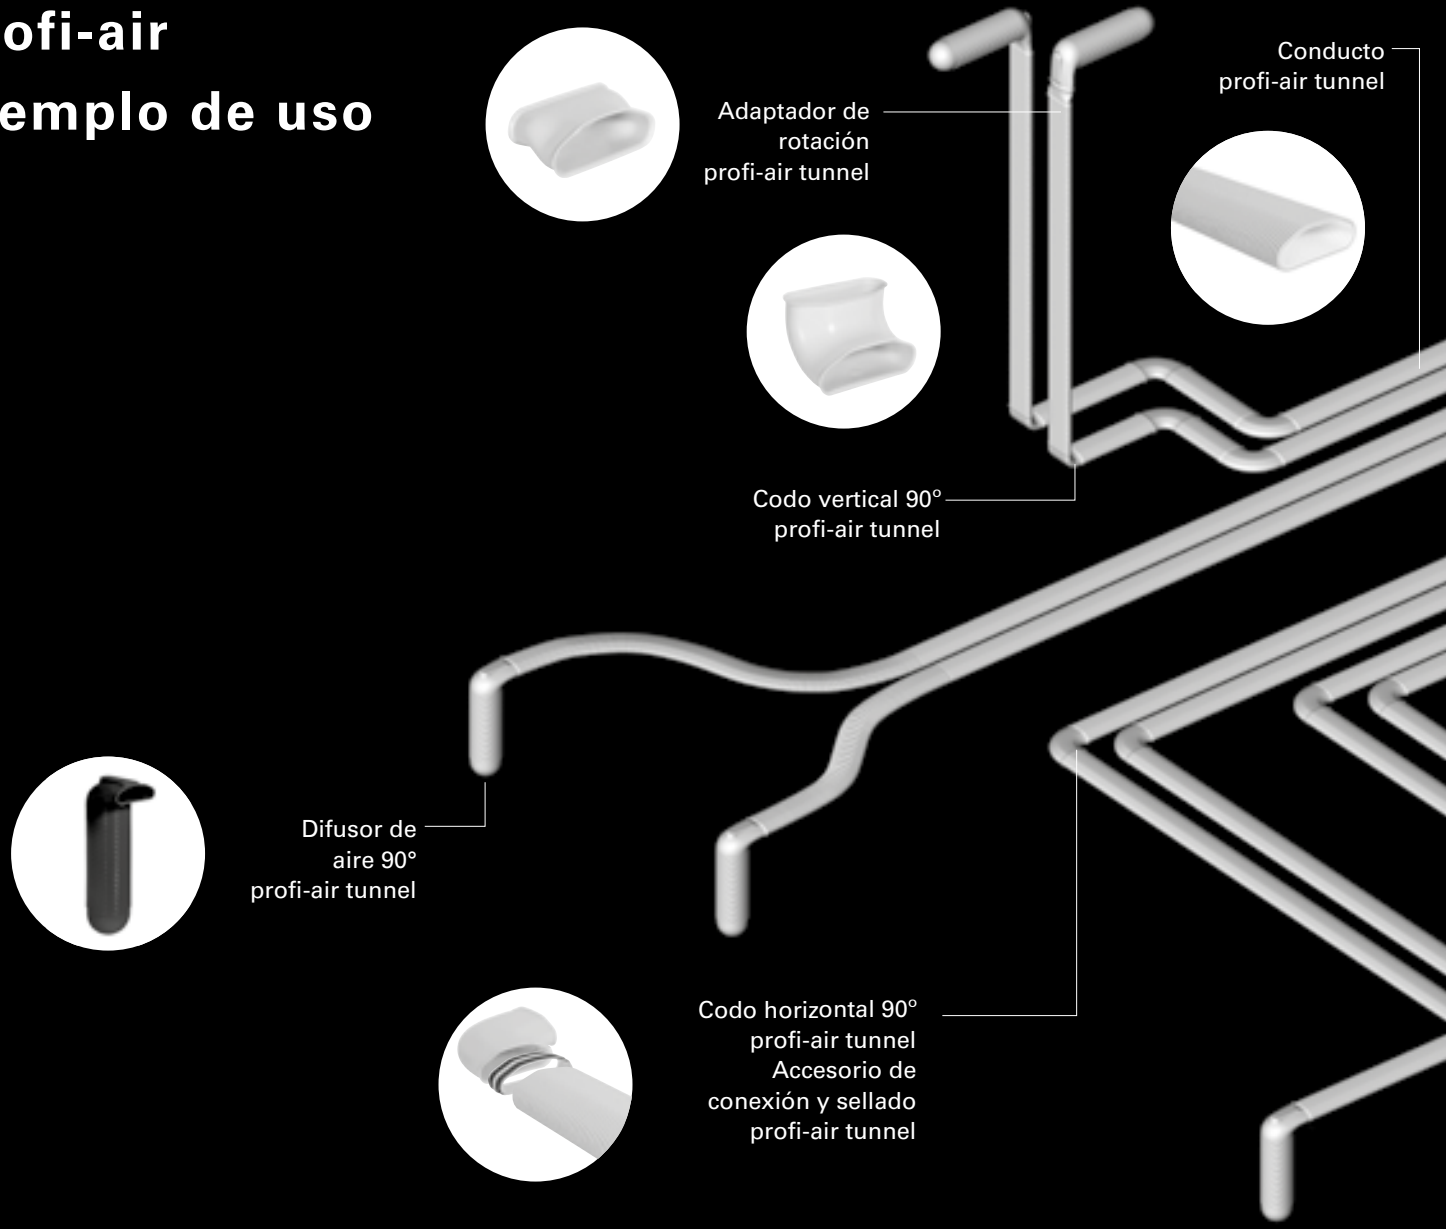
ofi-air
emplo de uso

Adaptador de rotación profi-air tunnel

Conducto profi-air tunnel

Codo vertical 90° profi-air tunnel

Difusor de aire 90° profi-air tunnel

Codo horizontal 90° profi-air tunnel
Accesorio de conexión y sellado profi-air tunnel